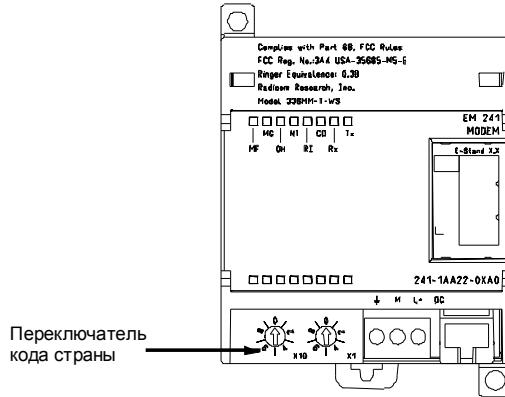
Complies with Part 68, FCC Rules
FCC Reg. No.:3A4 USA-35685-MS-E
Ringer Equivalence: 0.3B
Radisem Research, Inc.
Model 336MM-1-WS

MF | MC | OH | N1 | RI | CD | Rx | Tx

EM 241
MODEM

C-Stand X.X

241-1AA22-0XA0

M L+ DC

X10 X1

Переключатель кода страны